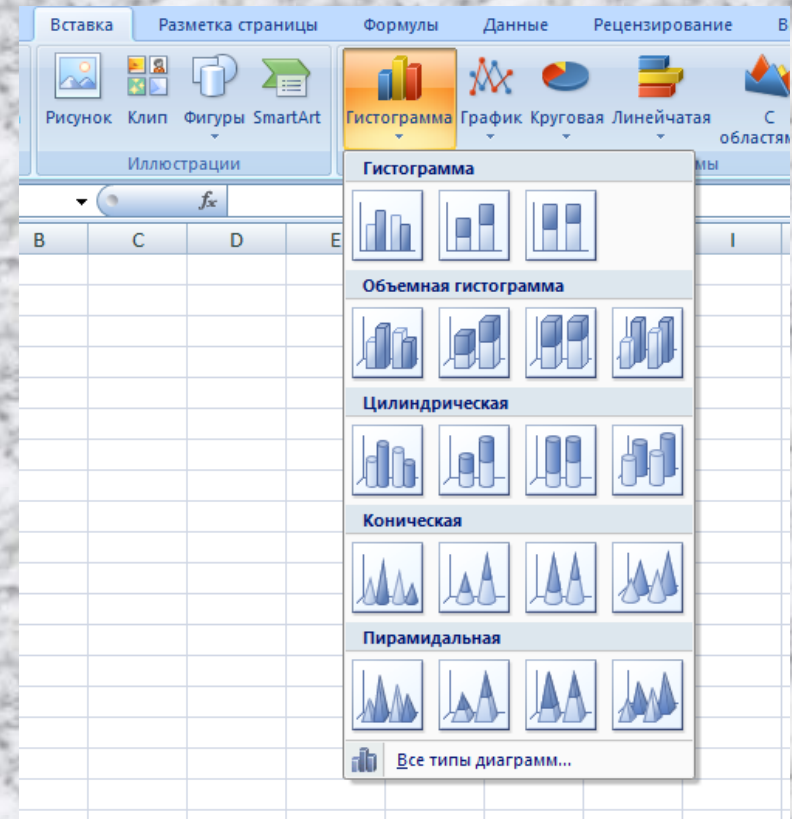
Вставка Разметка страницы Формулы Данные Рецензирование В

Рисунок Клип Фигуры SmartArt
Иллюстрации

Гистограмма График Круговая Линейчатая С областям
мы

$f_x$

B C D E I

Гистограмма

Объемная гистограмма

Цилиндрическая

Коническая

Пирамидальная

Все типы диаграмм...